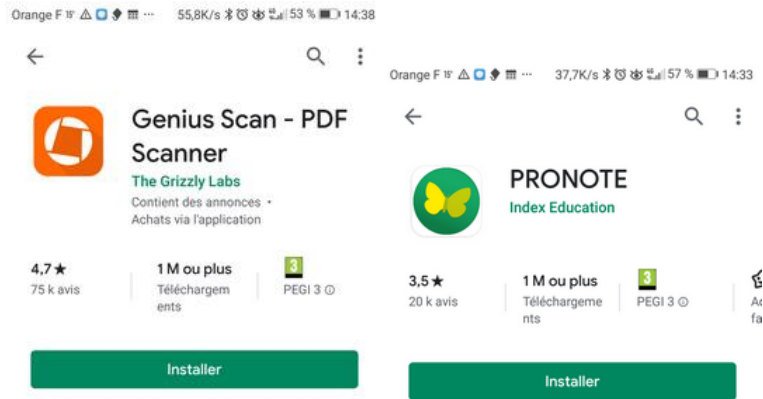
Orange F ··· 55,8K/s 53 % 14:38

Genius Scan - PDF Scanner
The Grizzly Labs
Contient des annonces •
Achats via l'application

4,7★
75 k avis

1 M ou plus
Téléchargements

3
PEGI 3 ⓘ

Installer

Orange F ··· 37,7K/s 57 % 14:33

PRONOTE
Index Education

3,5★
20 k avis

1 M ou plus
Téléchargements

3
PEGI 3 ⓘ

Ac
fa

Installer